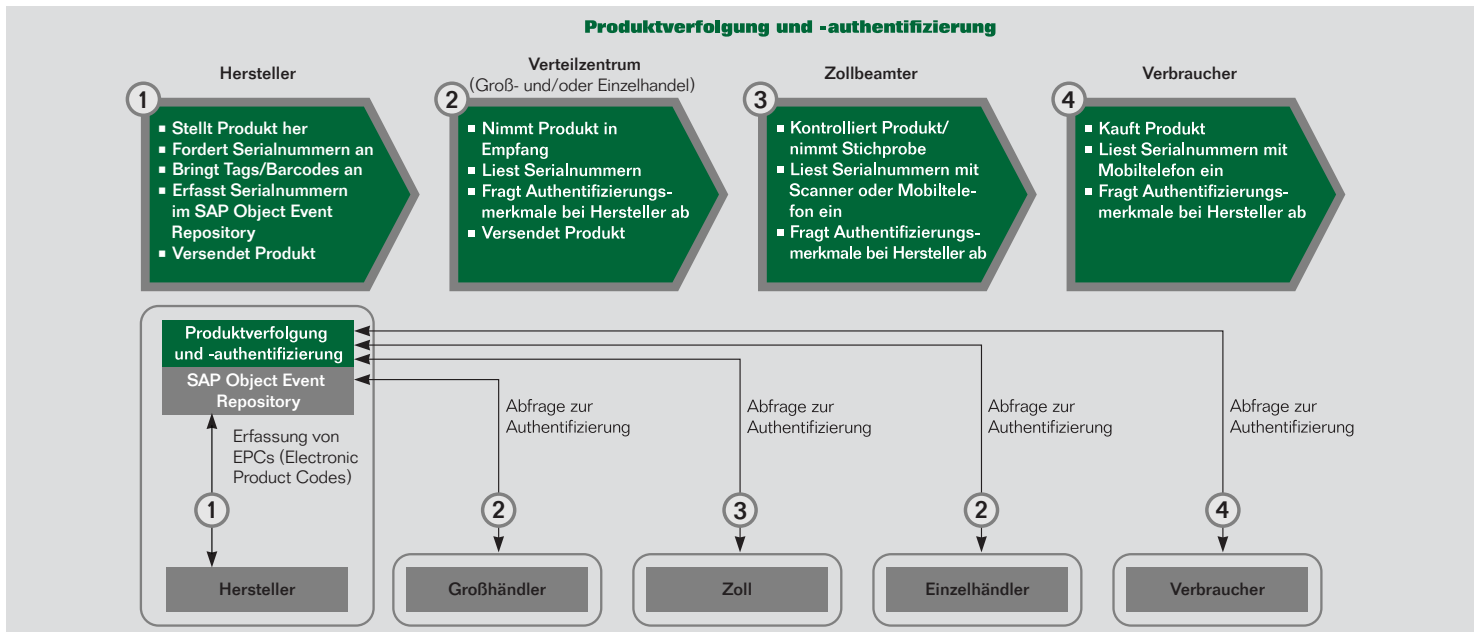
Produktverfolgung und -authentifizierung

Hersteller

1

- Stellt Produkt her
- Fordert Serialnummern an
- Bringt Tags/Barcodes an
- Erfasst Serialnummern im SAP Object Event Repository
- Versendet Produkt

Verteilzentrum
(Groß- und/oder Einzelhandel)

2

- Nimmt Produkt in Empfang
- Liest Serialnummern
- Fragt Authentifizierungsmerkmale bei Hersteller ab
- Versendet Produkt

Zollbeamter

3

- Kontrolliert Produkt/ nimmt Stichprobe
- Liest Serialnummern mit Scanner oder Mobiltelefon ein
- Fragt Authentifizierungsmerkmale bei Hersteller ab

Verbraucher

4

- Kauft Produkt
- Liest Serialnummern mit Mobiltelefon ein
- Fragt Authentifizierungsmerkmale bei Hersteller ab

Produktverfolgung und -authentifizierung

SAP Object Event Repository

Erfassung von EPCs (Electronic Product Codes)

1

Hersteller

Abfrage zur Authentifizierung

2

Großhändler

Abfrage zur Authentifizierung

3

Zoll

Abfrage zur Authentifizierung

2

Einzelhändler

Abfrage zur Authentifizierung

4

Verbraucher